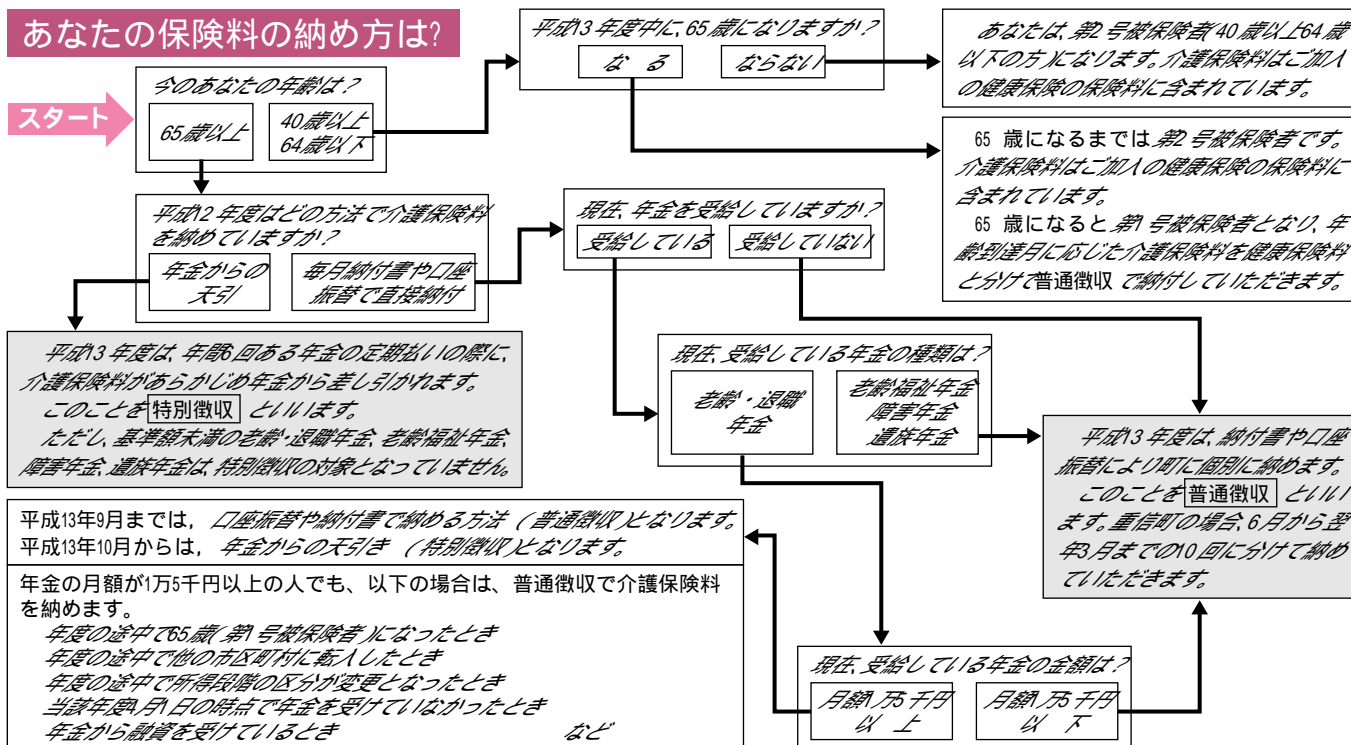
あなたの保険料の納め方は?

スタート

今のあなたの年齢は?
65歳以上
40歳以上64歳以下

平成13年度中に、65歳になりますか?
なる
ならない

あなたは、第2号被保険者(40歳以上64歳以下の方)になります。介護保険料はご加入の健康保険の保険料に含まれています。

65 歳になるまでは、第2号被保険者です。介護保険料はご加入の健康保険の保険料に含まれています。
65 歳になると、第1号被保険者となり、年齢到達月に応じた介護保険料を健康保険料と分けて普通徴収で納付していただきます。

平成12年度はどの方法で介護保険料を納めていますか?
年金からの天引
毎月納付書や口座振替で直接納付

現在、年金を受給していますか?
受給している
受給していない

平成13年度は、年間6回ある年金の定期払いの際に、介護保険料があらかじめ年金から差し引かれます。
このことを特別徴収といいます。
ただし、基準額未満の老齢・退職年金、老齢福祉年金、障害年金、遺族年金は、特別徴収の対象となっていません。

現在、受給している年金の種類は?
老齢・退職年金
老齢福祉年金
障害年金
遺族年金

平成13年度は、納付書や口座振替により町に個別に納めます。
このことを普通徴収といいます。重信町の場合、6月から翌年3月までの10回に分けて納めていただきます。

平成13年9月までは、口座振替や納付書で納める方法(普通徴収)となります。
平成13年10月からは、年金からの天引き(特別徴収)となります。

年金の月額が1万5千円以上の人でも、以下の場合は、普通徴収で介護保険料を納めます。
年度の途中で65歳(第1号被保険者)になったとき
年度の途中で他の市区町村に転入したとき
年度の途中で所得段階の区分が変更となったとき
当該年度4月1日の時点で年金を受けていなかったとき
年金から融資を受けているとき　など

現在、受給している年金の金額は?
月額1万5千円以上
月額1万5千円以下